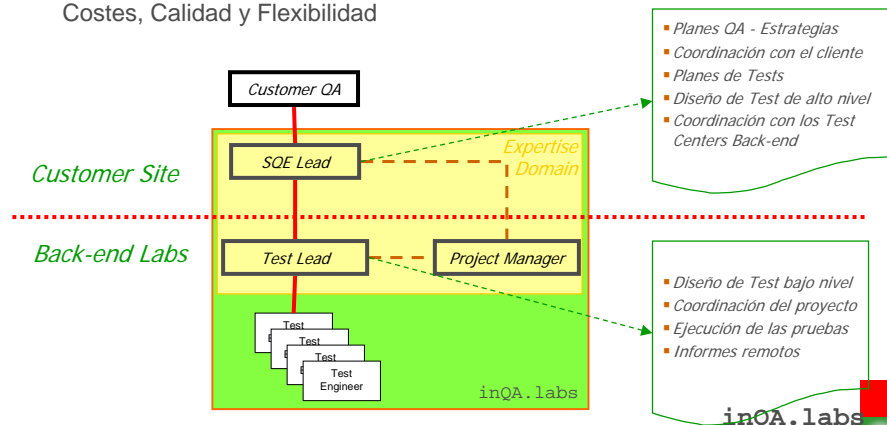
Costes, Calidad y Flexibilidad

Customer QA

Customer Site

SQE Lead

Expertise Domain

Back-end Labs

Test Lead

Project Manager

Test E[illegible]

Test E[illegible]

Test E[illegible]

Test Engineer

inQA.labs

- Planes QA - Estrategias
- Coordinación con el cliente
- Planes de Tests
- Diseño de Test de alto nivel
- Coordinación con los Test Centers Back-end

- Diseño de Test bajo nivel
- Coordinación del proyecto
- Ejecución de las pruebas
- Informes remotos

inQA.labs